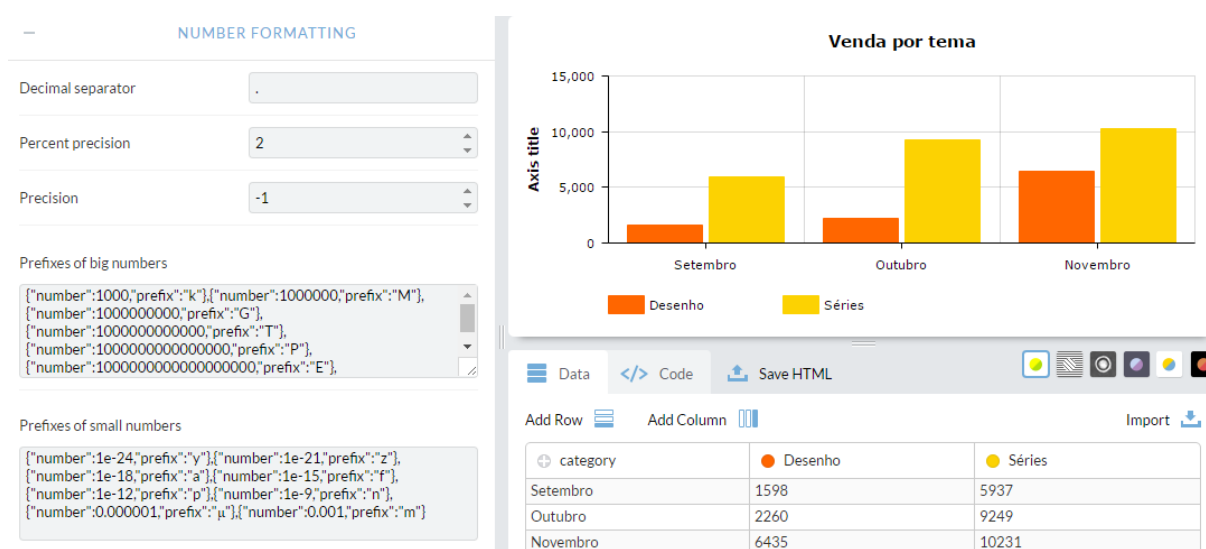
NUMBER FORMATTING

Decimal separator .

Percent precision 2

Precision -1

Prefixes of big numbers

{"number":1000,"prefix":"k"},{"number":1000000,"prefix":"M"}, {"number":1000000000,"prefix":"G"}, {"number":1000000000000,"prefix":"T"}, {"number":1000000000000000,"prefix":"P"}, {"number":1000000000000000000,"prefix":"E"},

Prefixes of small numbers

{"number":1e-24,"prefix":"y"},{"number":1e-21,"prefix":"z"}, {"number":1e-18,"prefix":"a"},{"number":1e-15,"prefix":"f"}, {"number":1e-12,"prefix":"p"},{"number":1e-9,"prefix":"n"}, {"number":0.000001,"prefix":"μ"},{"number":0.001,"prefix":"m"}

Venda por tema

15,000
10,000
5,000
0

Axis title

Setembro
Outubro
Novembro

Desenho
Séries

Data
Code
Save HTML

Add Row
Add Column
Import

| category | Desenho | Séries |
|---|---|---|
| Setembro | 1598 | 5937 |
| Outubro | 2260 | 9249 |
| Novembro | 6435 | 10231 |